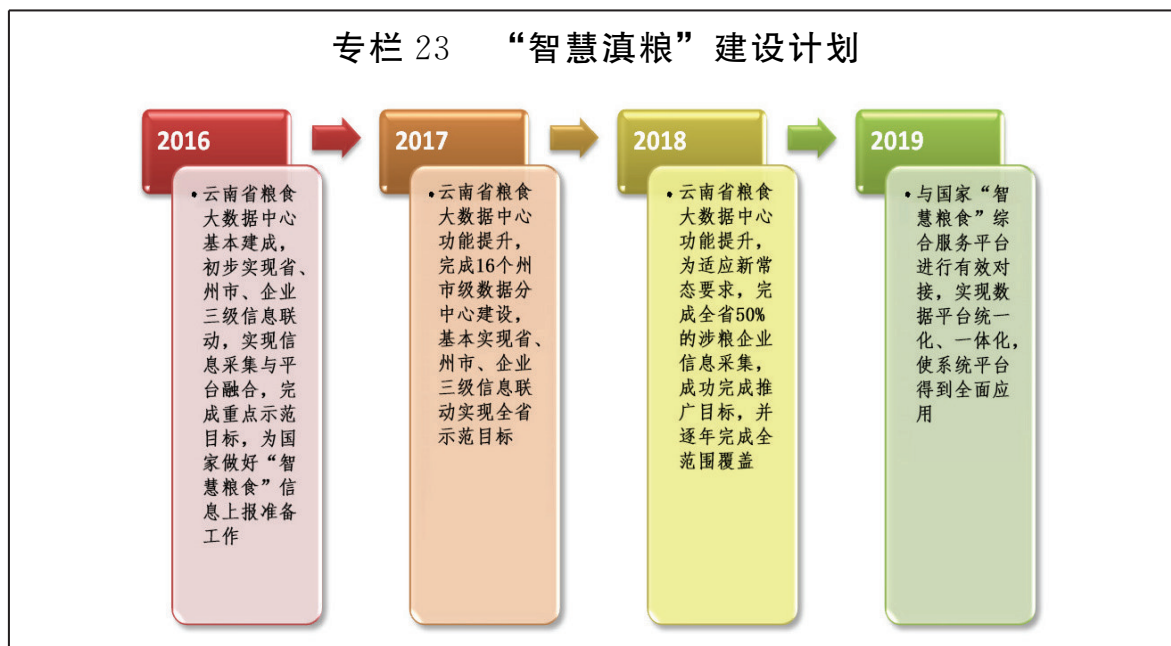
专栏 23 “智慧滇粮”建设计划

2016

• 云南省粮食大数据中心基本建成，初步实现省、州市、企业三级信息联动，实现信息采集与平台融合，完成重点示范目标，为国家做好“智慧粮食”信息上报准备工作

2017

• 云南省粮食大数据中心功能提升，完成16个州市级数据分中心建设，基本实现省、州市、企业三级信息联动实现全省示范目标

2018

• 云南省粮食大数据中心功能提升，为适应新常态要求，完成全省50%的涉粮企业信息采集，成功完成推广目标，并逐年完成全范围覆盖

2019

• 与国家“智慧粮食”综合服务平台进行有效对接，实现数据平台统一化、一体化，使系统平台得到全面应用